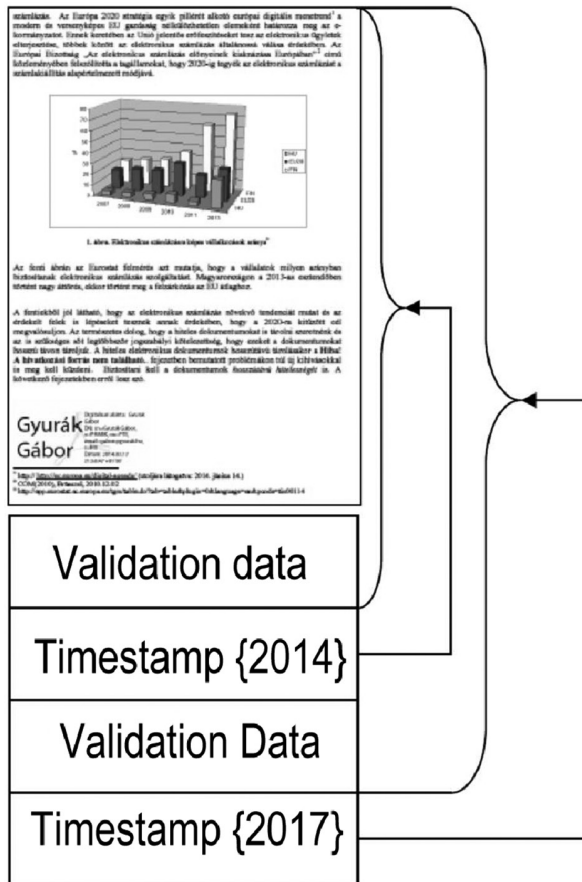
számlázás. Az Európa 2020 stratégia egyik pillérét alkotó európai digitális menetrend a modern és versenyképes EU gazdaság nélkülözhetetlen elemeként határozza meg az e-kormányzatot. Ennek keretében az Unió jelentős erőfeszítéseket tesz az elektronikus ügyintézés elterjesztése, többek között az elektronikus számlázás általánossá válása érdekében. Az Európai Bizottság „Az elektronikus számlázás előnyeinek kiaknázása Európában" című közleményében felszólította a tagállamokat, hogy 2020-ig tegyék az elektronikus számlázást a számlakiállítás alapértelmezett módjává.

1. ábra. Elektronikus számlázásra képes vállalkozások aránya

Az fenti ábrán az Eurostat felmérés azt mutatja, hogy a vállalatok milyen arányban biztosítanak elektronikus számlázás szolgáltatást. Magyarországon a 2013-as mérleadóban történt nagy áttörés, ekkor történt meg a felzárkózás az EU átlaghoz.

A fentiekből jól látható, hogy az elektronikus számlázás növekvő tendenciát mutat és az érdekelt felek is lépéseket tesznek annak érdekében, hogy a 2020-as kitűzött cél megvalósuljon. Az természetes dolog, hogy a hiteles dokumentumokat is távolról szeretnénk és az is szükséges eht legitebbsége jogosabbá kötelezettség, hogy ezeket a dokumentumokat hosszú távon tároljuk. A hiteles elektronikus dokumentumok hosszútávú tárolásakor a Hiba! A hivatkozási forrás nem található. fejezetben bemutatott problémákon túl új kihívásokkal is meg kell küzdeni. Biztosítani kell a dokumentumok hosszútávú hitelességét is. A következő fejezetekben erről lesz szó.

Gyurák Gábor

Validation data
Timestamp {2014}
Validation Data
Timestamp {2017}